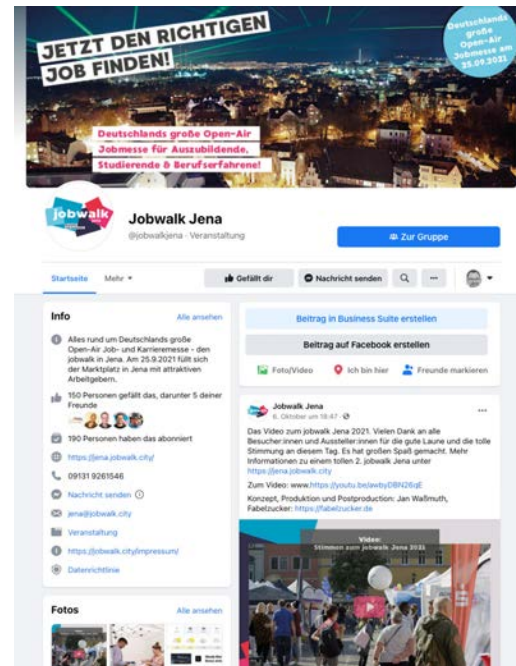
JETZT DEN RICHTIGEN JOB FINDEN!

Deutschlands größte Open-Air Jobmesse am 25.09.2021

Deutschlands große Open-Air Jobmesse für Auszubildende, Studierende & Berufserfahrene!

jobwalk

Jobwalk Jena
@jobwalkjena · Veranstaltung

Zur Gruppe

Startseite Mehr ▾

Gefällt dir Nachricht senden ...

Info Alle ansehen

Alles rund um Deutschlands große Open-Air Job- und Karrieremesse - den jobwalk in Jena. Am 25.9.2021 füllt sich der Marktplatz in Jena mit attraktiven Arbeitgebern.

150 Personen gefällt das, darunter 5 deiner Freunde

190 Personen haben das abonniert

https://jena.jobwalk.city/

09131 9261546

Nachricht senden

jena@jobwalk.city

Veranstaltung

https://jobwalk.city/impressum/

Datenrichtlinie

Fotos Alle ansehen

Beitrag in Business Suite erstellen

Beitrag auf Facebook erstellen

Foto/Video Ich bin hier Freunde markieren

Jobwalk Jena
6. Oktober um 18:47 ·

Das Video zum jobwalk Jena 2021. Vielen Dank an alle Besucher:innen und Aussteller:innen für die gute Laune und die tolle Stimmung an diesem Tag. Es hat großen Spaß gemacht. Mehr Informationen zu einem tollen 2. jobwalk Jena unter https://jena.jobwalk.city

Zum Video: www.https://youtu.be/awbyDBN26qE

Konzept, Produktion und Postproduction: Jan Waßmuth, Fabelzucker: https://fabelzucker.de

Video:
Stimmen zum jobwalk Jena 2021